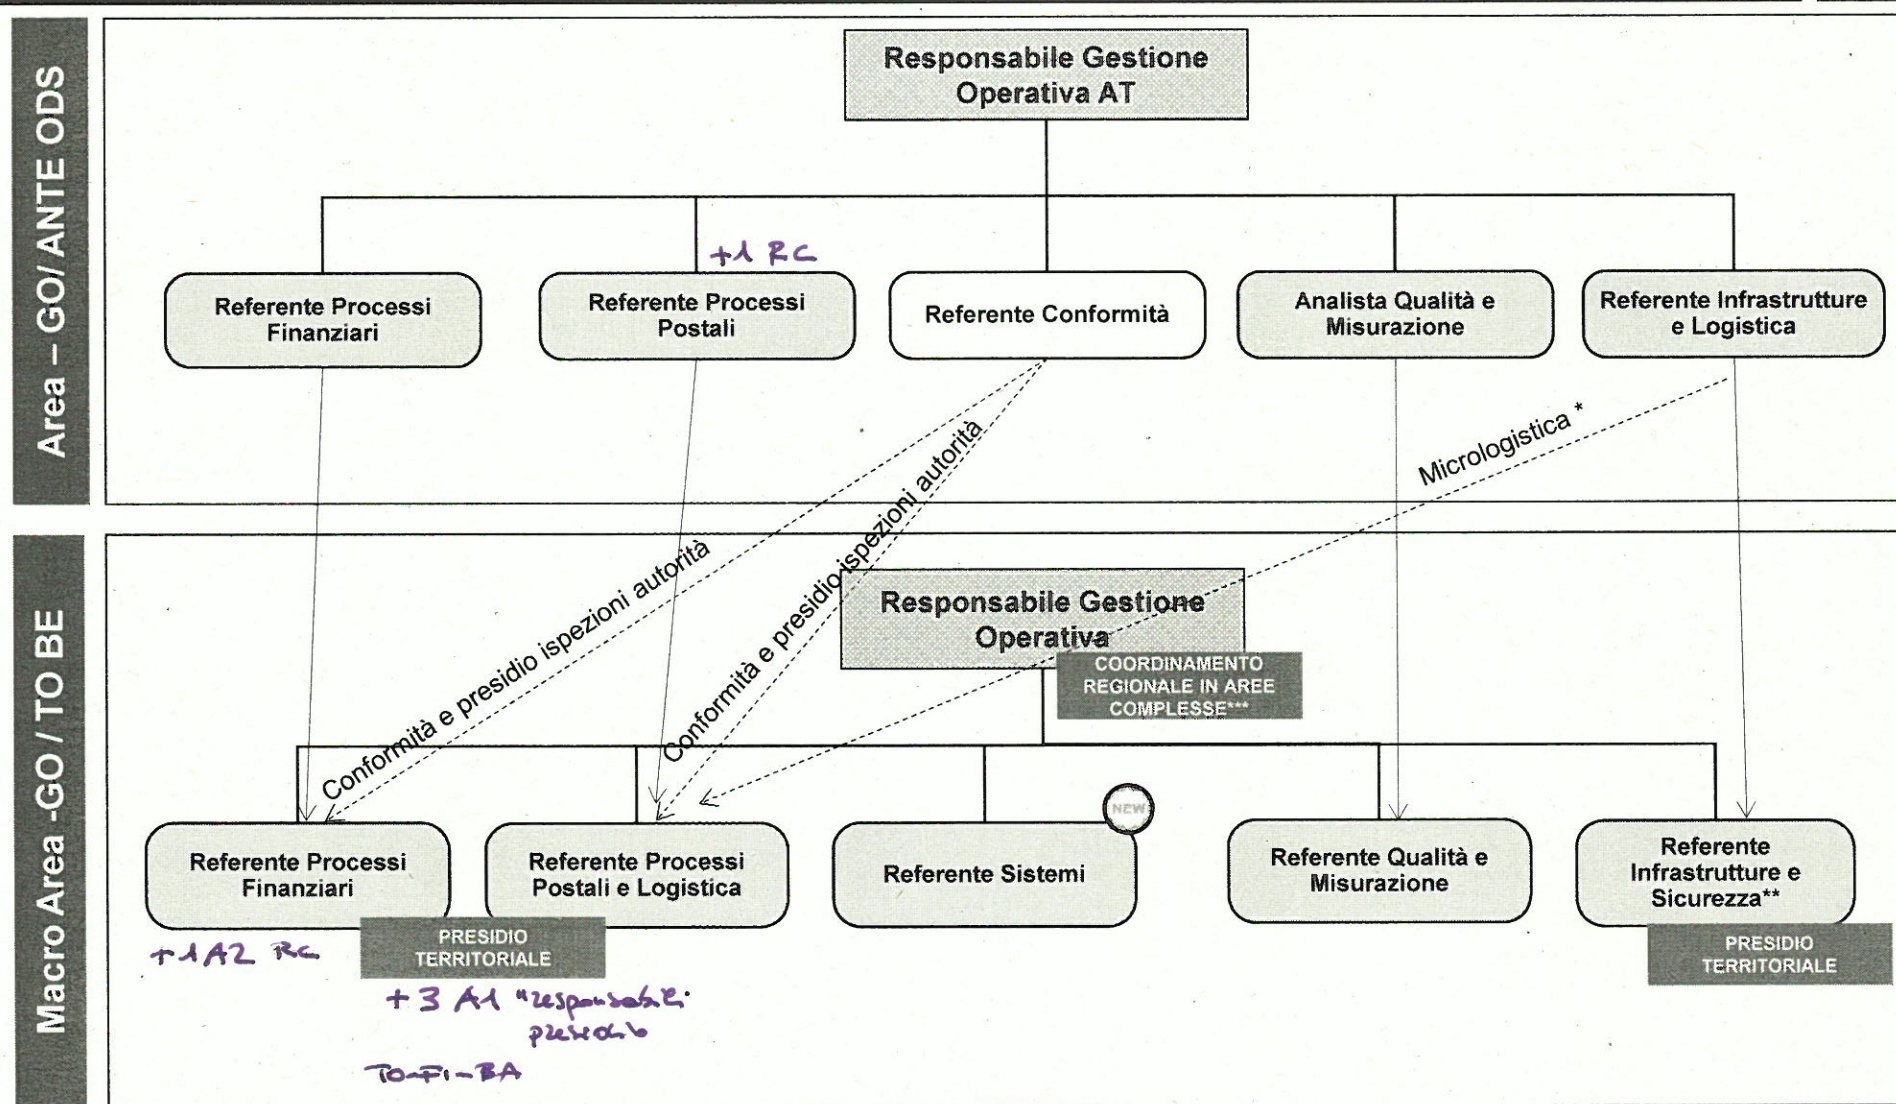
Area – GO/ ANTE ODS

Responsabile Gestione Operativa AT

+1 RC

Referente Processi Finanziari

Referente Processi Postali

Referente Conformità

Analista Qualità e Misurazione

Referente Infrastrutture e Logistica

Conformità e presidio ispezioni autorità

Conformità e presidio ispezioni autorità

Micrologistica *

Macro Area -GO / TO BE

Responsabile Gestione Operativa

COORDINAMENTO REGIONALE IN AREE COMPLESSE***

NEW

Referente Processi Finanziari

Referente Processi Postali e Logistica

Referente Sistemi

Referente Qualità e Misurazione

Referente Infrastrutture e Sicurezza**

PRESIDIO TERRITORIALE

PRESIDIO TERRITORIALE

+1A2 RC

+3 A1 "responsabili presidio

TO-FI-BA